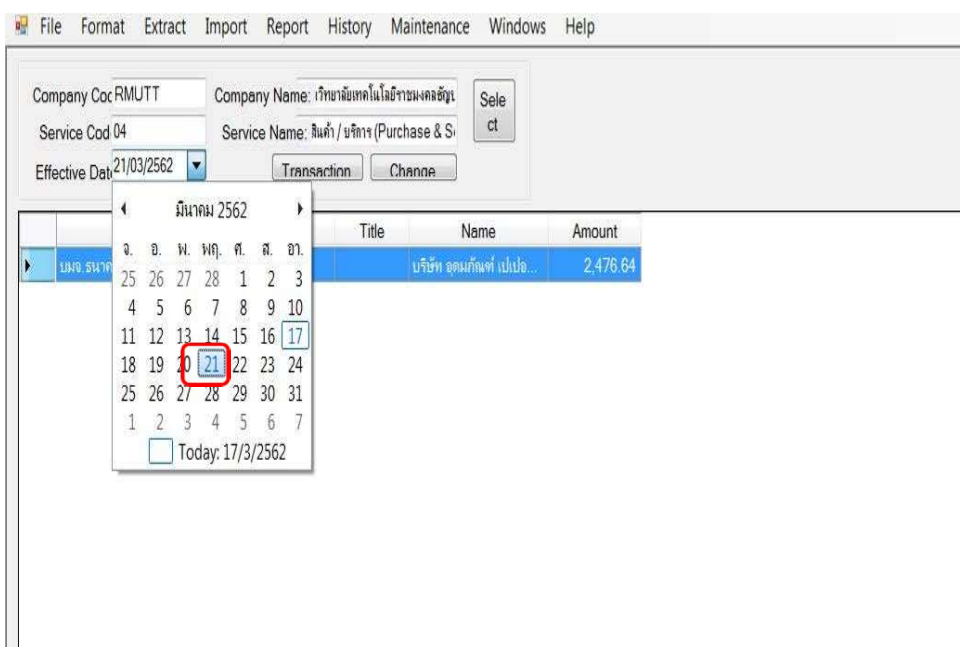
File Format Extract Import Report History Maintenance Windows Help

Company Coc RMUTT
Company Name: เวิทยาลัยเทคโนโลยีราชมงคลธัญ
Sele ct
Service Cod 04
Service Name: สินค้า / บริการ (Purchase & S
Effective Dat 21/03/2562
Transaction
Change

มีนาคม 2562

| จ. | อ. | พ. | พฤ. | ศ. | ส. | อา. |
|---|---|---|---|---|---|---|
| 25 | 26 | 27 | 28 | 1 | 2 | 3 |
| 4 | 5 | 6 | 7 | 8 | 9 | 10 |
| 11 | 12 | 13 | 14 | 15 | 16 | 17 |
| 18 | 19 | 20 | 21 | 22 | 23 | 24 |
| 25 | 26 | 27 | 28 | 29 | 30 | 31 |
| 1 | 2 | 3 | 4 | 5 | 6 | 7 |

Today: 17/3/2562

| | Title | Name | Amount |
|---|---|---|---|
| บมจ.ธนาค | | บริษัท อุดมภัณฑ์ เปเปอ... | 2,476.64 |